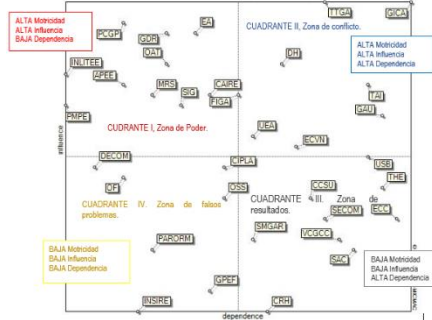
ALTA Motricidad
ALTA Influencia
BAJA Dependencia

PCGP
GDR
OAT
EA
TTGA
GICA
CUADRANTE II, Zona de conflicto.

ALTA Motricidad
ALTA Influencia
ALTA Dependencia

INLITEE
APEE
DH
MRS
SIG
CAIRE
FIGA
TAI
GAU
PMPE
CUDRANTE I, Zona de Poder.
LEA
ECVN
influence
DECOM
CIPLA
USB
THE
OF
OSS
CCSU
CUADRANTE IV. Zona de falsos problemas.
CUADRANTE III. Zona de resultados.
SECOM
ECC
SMGAR
VCGCC
PAROHM
SAC

BAJA Motricidad
BAJA Influencia
BAJA Dependencia

GPEF

BAJA Motricidad
BAJA Influencia
ALTA Dependencia

INSIRE
CRH
dependence